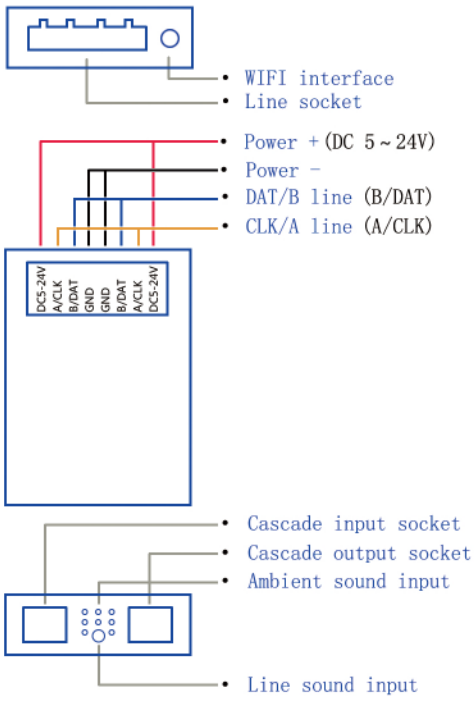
WIFI interface
Line socket

Power +(DC 5～24V)
Power -
DAT/B line (B/DAT)
CLK/A line (A/CLK)

DC5-24V
A/CLK
B/DAT
GND
GND
B/DAT
A/CLK
DC5-24V

Cascade input socket
Cascade output socket
Ambient sound input
Line sound input